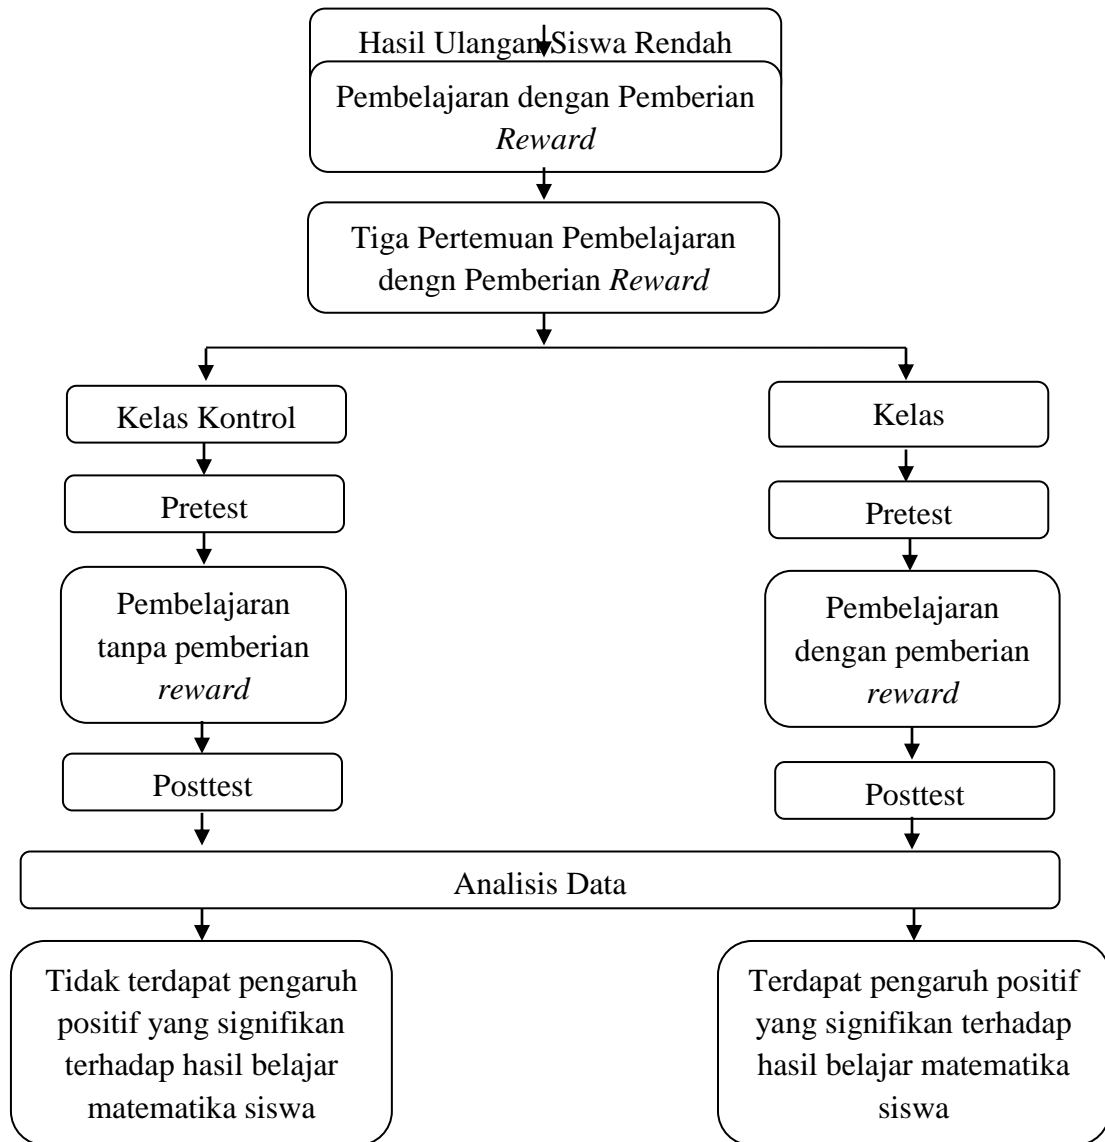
Hasil Ulangan Siswa Rendah

Pembelajaran dengan Pemberian *Reward*

Tiga Pertemuan Pembelajaran dengn Pemberian *Reward*

Kelas Kontrol

Pretest

Pembelajaran tanpa pemberian *reward*

Posttest

Kelas

Pretest

Pembelajaran dengan pemberian *reward*

Posttest

Analisis Data

Tidak terdapat pengaruh positif yang signifikan terhadap hasil belajar matematika siswa

Terdapat pengaruh positif yang signifikan terhadap hasil belajar matematika siswa